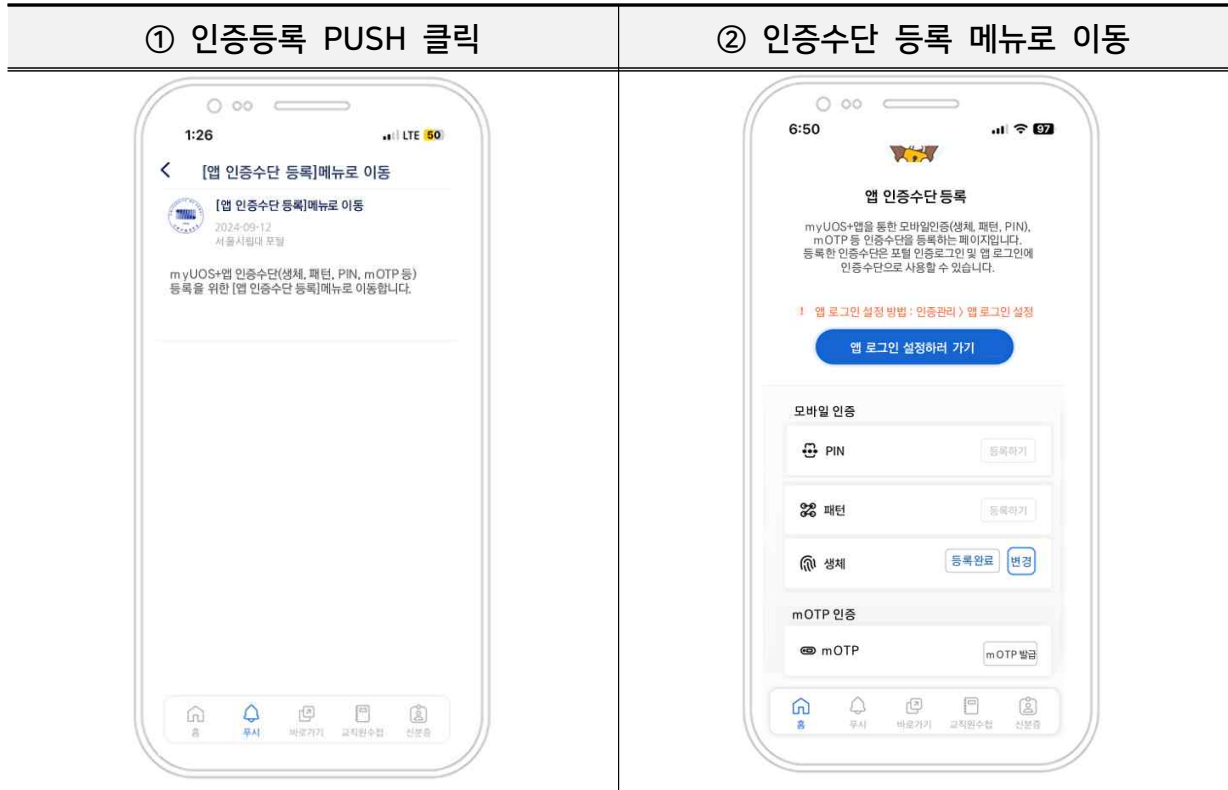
| ① 인증등록 PUSH 클릭 | ② 인증수단 등록 메뉴로 이동 |
|---|---|
| 1:26 LTE 50<br>[앱 인증수단 등록]메뉴로 이동<br>[앱 인증수단 등록]메뉴로 이동<br>2024-09-12<br>서울시립대 포털<br>myUOS+앱 인증수단(생체, 패턴, PIN, mOTP 등) 등록을 위한 [앱 인증수단 등록]메뉴로 이동합니다.<br>홈 푸시 바로가기 교직원수첩 신분증 | 6:50 97<br>앱 인증수단 등록<br>myUOS+앱을 통한 모바일인증(생체, 패턴, PIN), mOTP 등 인증수단을 등록하는 페이지입니다. 등록한 인증수단은 포털 인증로그인 및 앱 로그인에 인증수단으로 사용할 수 있습니다.<br>! 앱 로그인 설정 방법 : 인증관리 > 앱 로그인 설정<br>앱 로그인 설정하러 가기<br>모바일 인증<br>PIN 등록하기<br>패턴 등록하기<br>생체 등록완료 변경<br>mOTP 인증<br>mOTP mOTP 발급<br>홈 푸시 바로가기 교직원수첩 신분증 |